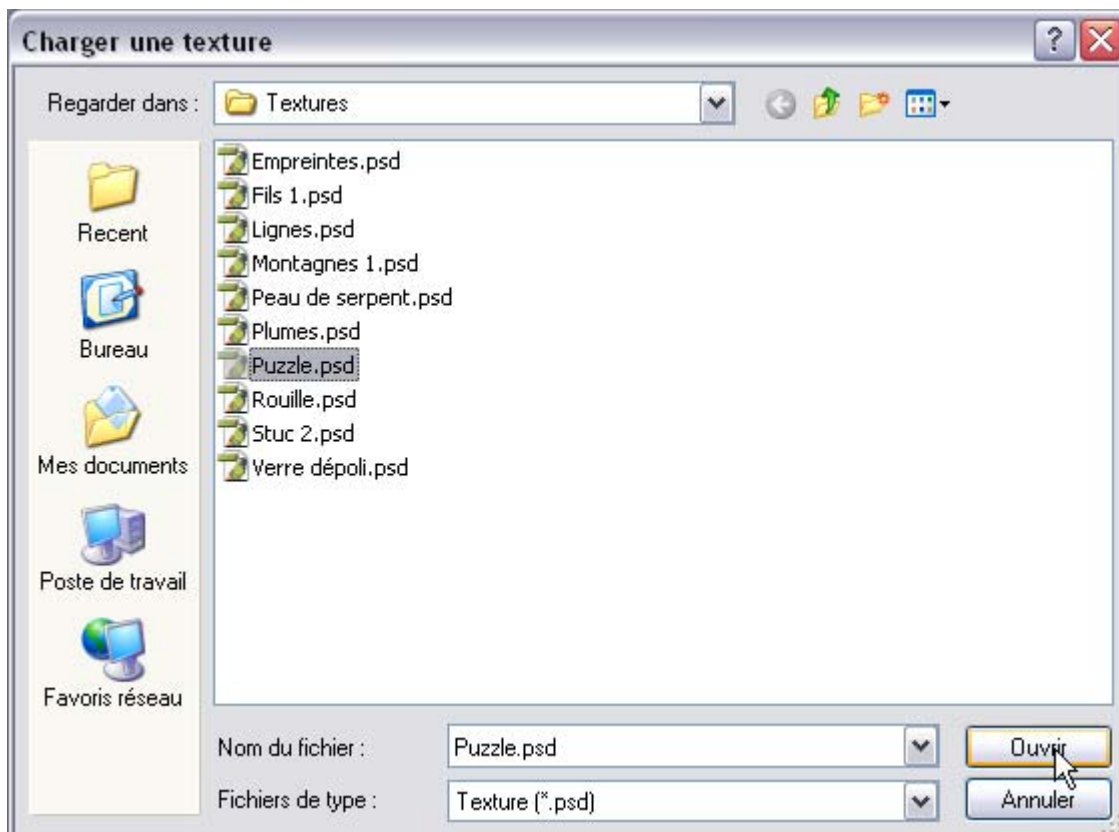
Charger une texture

Regarder dans : Textures

Recent
Bureau
Mes documents
Poste de travail
Favoris réseau

Empreintes.psd
Fils 1.psd
Lignes.psd
Montagnes 1.psd
Peau de serpent.psd
Plumes.psd
Puzzle.psd
Rouille.psd
Stuc 2.psd
Verre dépoli.psd

Nom du fichier : Puzzle.psd
Fichiers de type : Texture (*.psd)

Ouvrir
Annuler